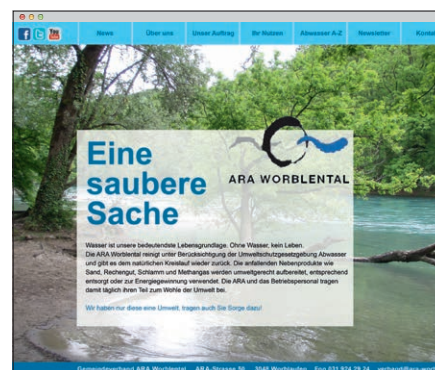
News | Über uns | Unser Auftrag | Ihr Nutzen | Abwasser A-Z | Newsletter | Konta

Eine saubere Sache

ARA WORBLENTAL

Wasser ist unsere bedeutendste Lebensgrundlage. Ohne Wasser, kein Leben.
Die ARA Worblental reinigt unter Berücksichtigung der Umweltschutzgesetzgebung Abwasser und gibt es dem natürlichen Kreislauf wieder zurück. Die anfallenden Nebenprodukte wie Sand, Rechengut, Schlamm und Methangas werden umweltgerecht aufbereitet, entsprechend entsorgt oder zur Energiegewinnung verwendet. Die ARA und das Betriebspersonal tragen damit täglich ihren Teil zum Wohle der Umwelt bei.

Wir haben nur diese eine Umwelt, tragen auch Sie Sorge dazu!

Gemeindeverband ARA Worblental · ARA-Strasse 30 · 3048 Worblaufen · Fon 031 924 29 34 · verband@ara-worb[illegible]